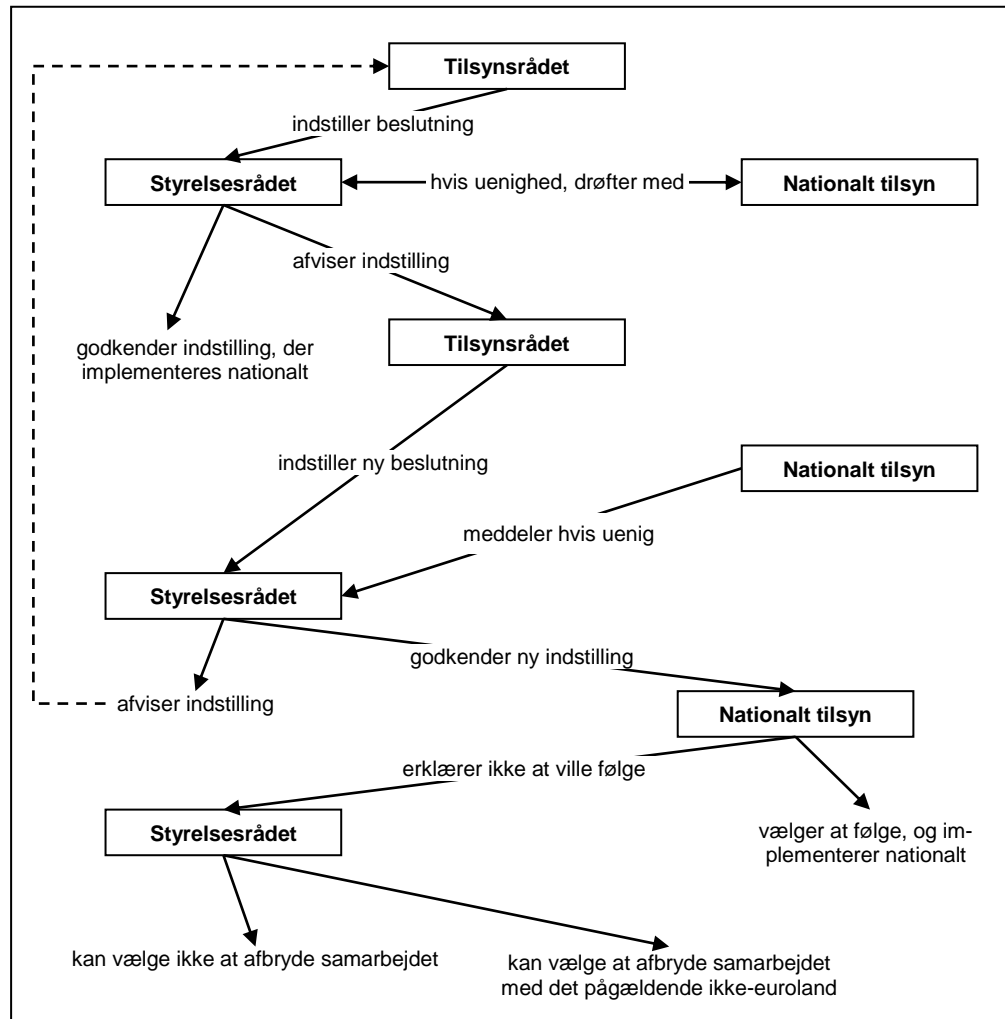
Tilsynsrådet

indstiller beslutning

Styrelsesrådet

hvis uenighed, drøfter med

Nationalt tilsyn

afviser indstilling

godkender indstilling, der implementeres nationalt

Tilsynsrådet

indstiller ny beslutning

Nationalt tilsyn

meddeler hvis uenig

Styrelsesrådet

godkender ny indstilling

afviser indstilling

Nationalt tilsyn

erklærer ikke at ville følge

Styrelsesrådet

vælger at følge, og implementerer nationalt

kan vælge ikke at afbryde samarbejdet

kan vælge at afbryde samarbejdet med det pågældende ikke-euroland